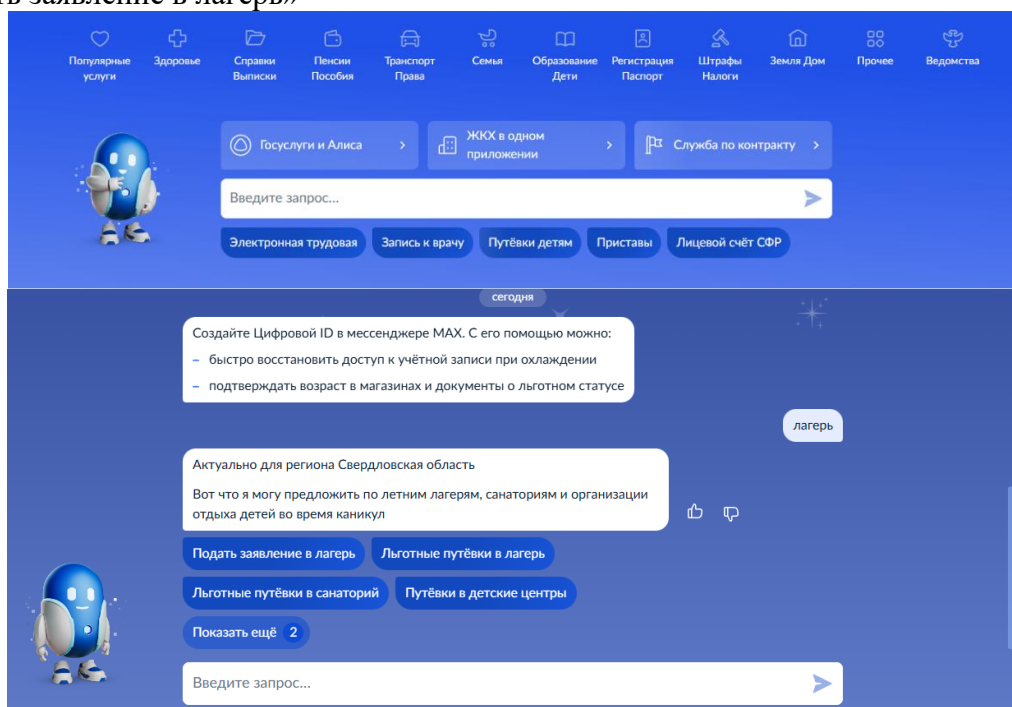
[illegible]ь заявление в лагерь»

Популярные услуги
Здоровье
Справки Выписки
Пенсии Пособия
Транспорт Права
Семья
Образование Дети
Регистрация Паспорт
Штрафы Налоги
Земля Дом
Прочее
Ведомства

Госуслуги и Алиса
ЖКХ в одном приложении
Служба по контракту

Введите запрос...

Электронная трудовая
Запись к врачу
Путёвки детям
Приставы
Лицевой счёт СФР

сегодня

Создайте Цифровой ID в мессенджере MAX. С его помощью можно:
– быстро восстановить доступ к учётной записи при охлаждении
– подтверждать возраст в магазинах и документы о льготном статусе

лагерь

Актуально для региона Свердловская область

Вот что я могу предложить по летним лагерям, санаториям и организации отдыха детей во время каникул

Подать заявление в лагерь
Льготные путёвки в лагерь
Льготные путёвки в санаторий
Путёвки в детские центры
Показать ещё 2

Введите запрос...